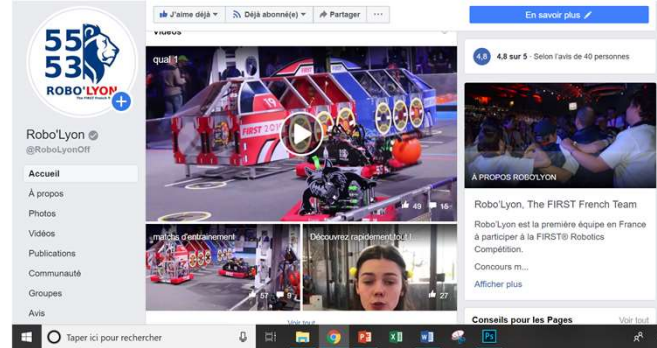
55
53
ROBO'LYON
The FIRST French T

Robo'Lyon
@RoboLyonOff

Accueil
À propos
Photos
Vidéos
Publications
Communauté
Groupes
Avis

J'aime déjà
Déjà abonné(e)
Partager
···

Vidéos

qual 1
FIRST 2019
49
16

matchs d'entrainement
57
9

Découvrez rapidement tout l
27

Voir tout

En savoir plus

4,8
4,8 sur 5 · Selon l'avis de 40 personnes

À PROPOS ROBO'LYON

Robo'Lyon, The FIRST French Team

Robo'Lyon est la première équipe en France à participer à la FIRST® Robotics Compétition.

Concours m...

Afficher plus

Conseils pour les Pages
Voir tout

Taper ici pour rechercher